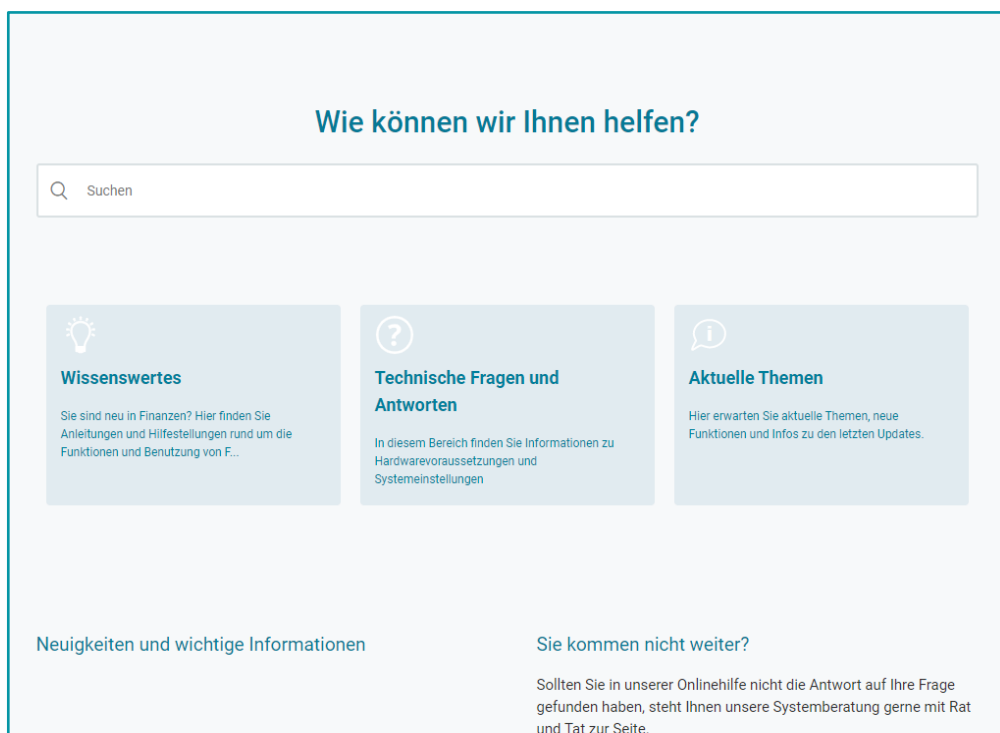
Wie können wir Ihnen helfen?

Suchen

Wissenswertes

Sie sind neu in Finanzen? Hier finden Sie Anleitungen und Hilfestellungen rund um die Funktionen und Benutzung von F...

Technische Fragen und Antworten

In diesem Bereich finden Sie Informationen zu Hardwarevoraussetzungen und Systemeinstellungen

Aktuelle Themen

Hier erwarten Sie aktuelle Themen, neue Funktionen und Infos zu den letzten Updates.

Neuigkeiten und wichtige Informationen

Sie kommen nicht weiter?

Sollten Sie in unserer Onlinehilfe nicht die Antwort auf Ihre Frage gefunden haben, steht Ihnen unsere Systemberatung gerne mit Rat und Tat zur Seite.